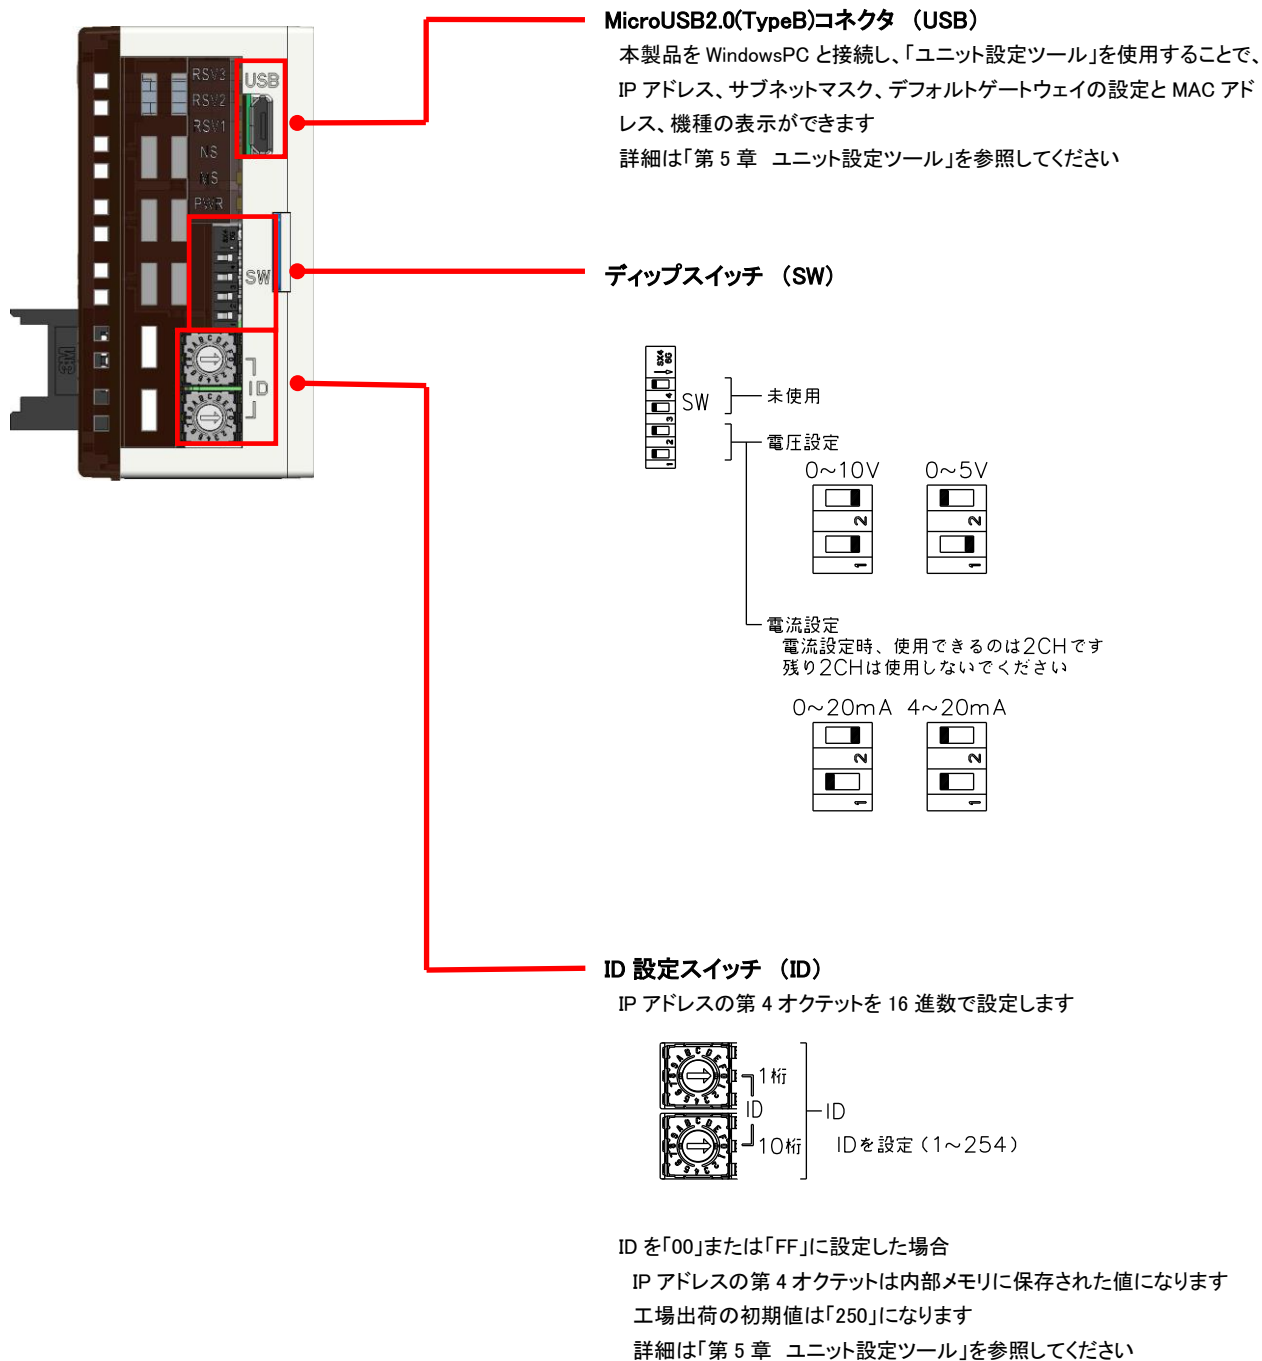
RSV3
RSV2
RSV1
NS
MS
PWR
USB
SW
ID

MicroUSB2.0(TypeB)コネクタ　(USB)

本製品を WindowsPC と接続し、「ユニット設定ツール」を使用することで、IP アドレス、サブネットマスク、デフォルトゲートウェイの設定と MAC アドレス、機種の表示ができます

詳細は「第 5 章　ユニット設定ツール」を参照してください

ディップスイッチ　(SW)

SW
未使用
電圧設定
0～10V　0～5V
2
1
電流設定
電流設定時、使用できるのは2CHです
残り2CHは使用しないでください
0～20mA　4～20mA
2
1

ID 設定スイッチ　(ID)

IP アドレスの第 4 オクテットを 16 進数で設定します

1桁
ID
10桁
ID
IDを設定（1～254）

ID を「00」または「FF」に設定した場合

IP アドレスの第 4 オクテットは内部メモリに保存された値になります

工場出荷の初期値は「250」になります

詳細は「第 5 章　ユニット設定ツール」を参照してください